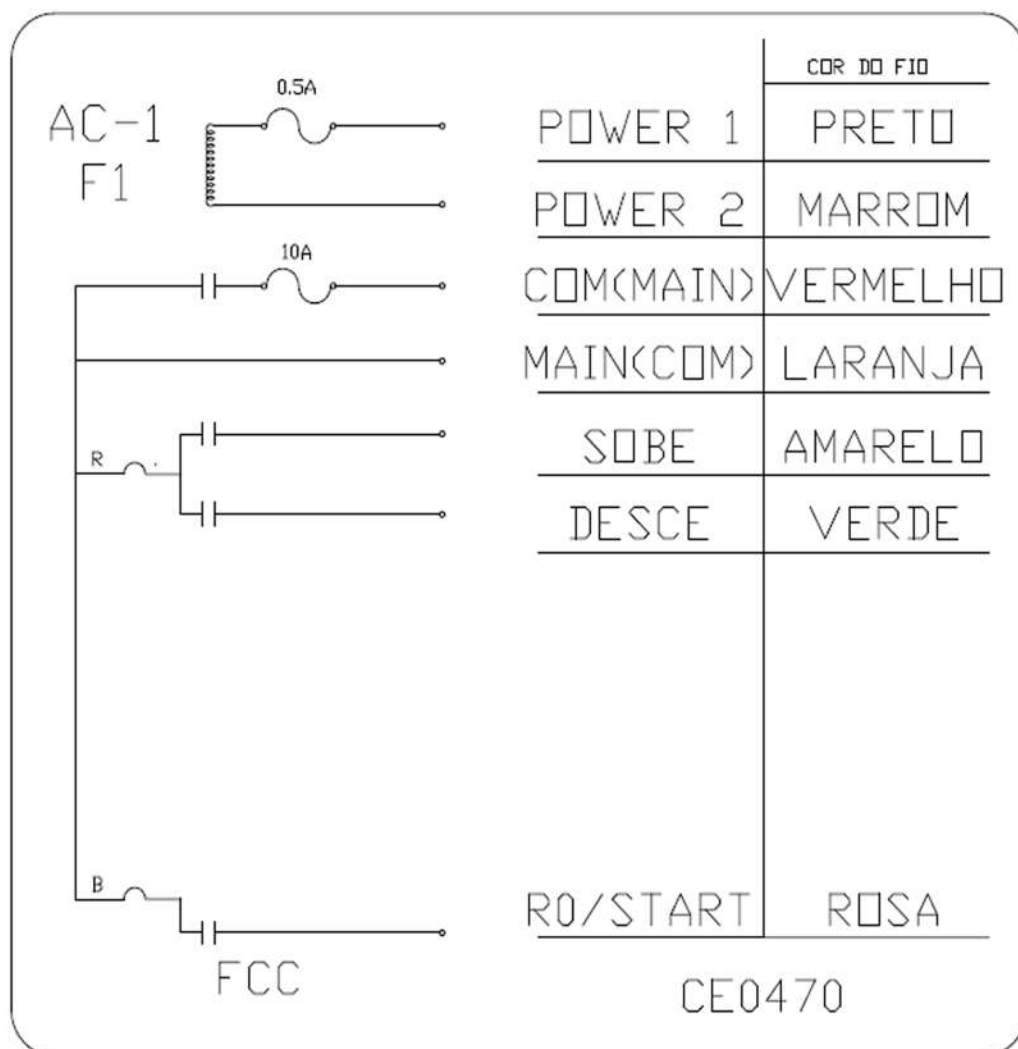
AC-1
F1

0.5A

10A

R

B

FCC

| | COR DO FIO |
|---|---|
| POWER 1 | PRETO |
| POWER 2 | MARROM |
| COM(MAIN) | VERMELHO |
| MAIN(COM) | LARANJA |
| SOBE | AMARELO |
| DESCE | VERDE |
| R0/START | ROSA |

CE0470